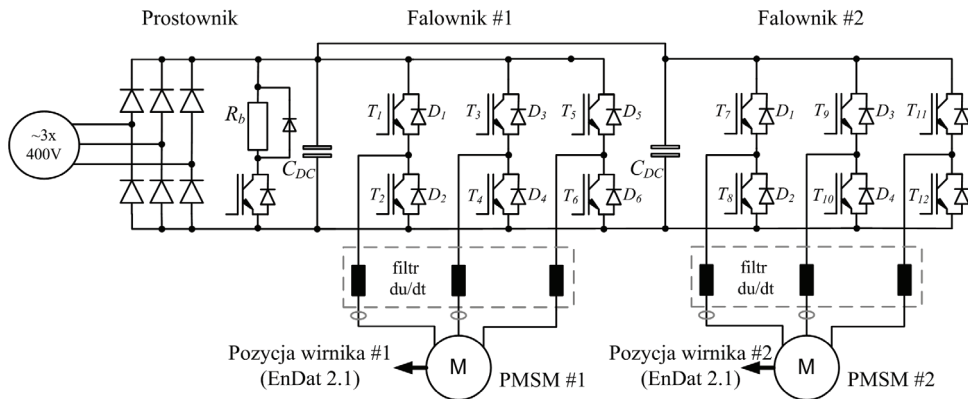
Prostownik

Falownik #1

Falownik #2

~3x
400V

$R_b$

$C_{DC}$

$T_1$ $D_1$ $T_3$ $D_3$ $T_5$ $D_5$

$T_2$ $D_2$ $T_4$ $D_4$ $T_6$ $D_6$

$C_{DC}$

$T_7$ $D_1$ $T_9$ $D_3$ $T_{11}$

$T_8$ $D_2$ $T_{10}$ $D_4$ $T_{12}$

filtr
du/dt

filtr
du/dt

Pozycja wirnika #1
(EnDat 2.1)

M

PMSM #1

Pozycja wirnika #2
(EnDat 2.1)

M

PMSM #2